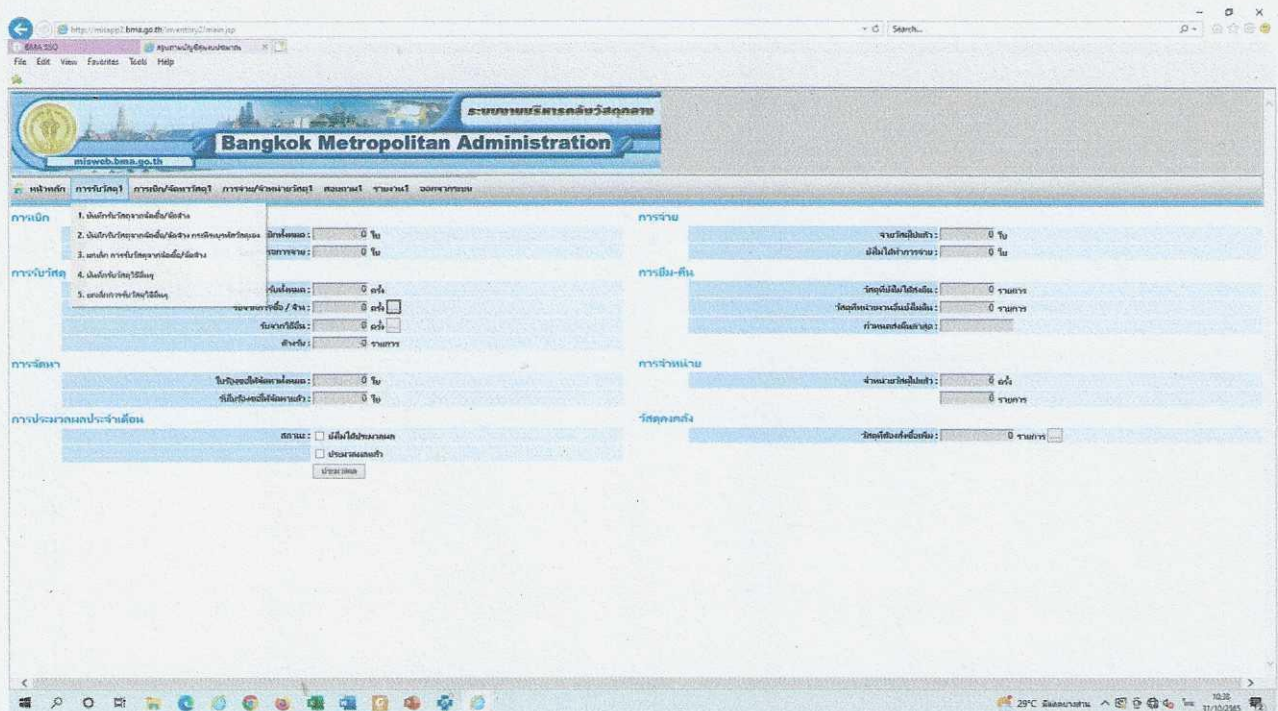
http://misapp2.bma.go.th/inventory2/main.jsp

Search...

BMA SSO

สรุปงานบัญชีคุมวัสดุ

File Edit View Favorites Tools Help

ระบบงานบริหารคลังวัสดุกลาง

Bangkok Metropolitan Administration

misweb.bma.go.th

หน้าหลัก การรับวัสดุ1 การเบิก/จัดหาวัสดุ1 การจ่าย/จำหน่ายวัสดุ1 สอบถาม1 รายงาน1 ออกจากระบบ

การเบิก

1. บันทึกรับวัสดุจากจัดซื้อ/จัดจ้าง

2. บันทึกรับวัสดุจากจัดซื้อ/จัดจ้าง กรณีคณะกรรมการตรวจรับวัสดุเอง

3. ยกเลิก การรับวัสดุจากจัดซื้อ/จัดจ้าง

4. บันทึกรับวัสดุวิธีอื่นๆ

5. ยกเลิกการรับวัสดุวิธีอื่นๆ

เบิกทั้งหมด : 0 ใบ

รอการจ่าย : 0 ใบ

การรับวัสดุ

รับทั้งหมด : 0 ครั้ง

รอจากการซื้อ / จ้าง : 0 ครั้ง

รับจากวิธีอื่น : 0 ครั้ง

ค้างรับ : 0 รายการ

การจัดหา

ใบขอจัดซื้อจัดหาทั้งหมด : 0 ใบ

ที่เก็บรองขอซื้อจัดหาแล้ว : 0 ใบ

การประมวลผลประจำเดือน

สถานะ : ยังไม่ได้ประมวลผล

ประมวลผลแล้ว

ประมวลผล

การจ่าย

จ่ายวัสดุไปแล้ว : 0 ใบ

ยังไม่ได้ทำการจ่าย : 0 ใบ

การยืม-คืน

วัสดุที่ยังไม่ได้ส่งคืน : 0 รายการ

วัสดุที่หน่วยงานอื่นยังไม่คืน : 0 รายการ

กำหนดส่งคืนล่าสุด :

การจำหน่าย

จำหน่ายวัสดุไปแล้ว : 0 ครั้ง

0 รายการ

วัสดุคงคลัง

วัสดุที่ต้องสั่งซื้อเพิ่ม : 0 รายการ

29°C มีเมฆบางส่วน 10:38 31/10/2565